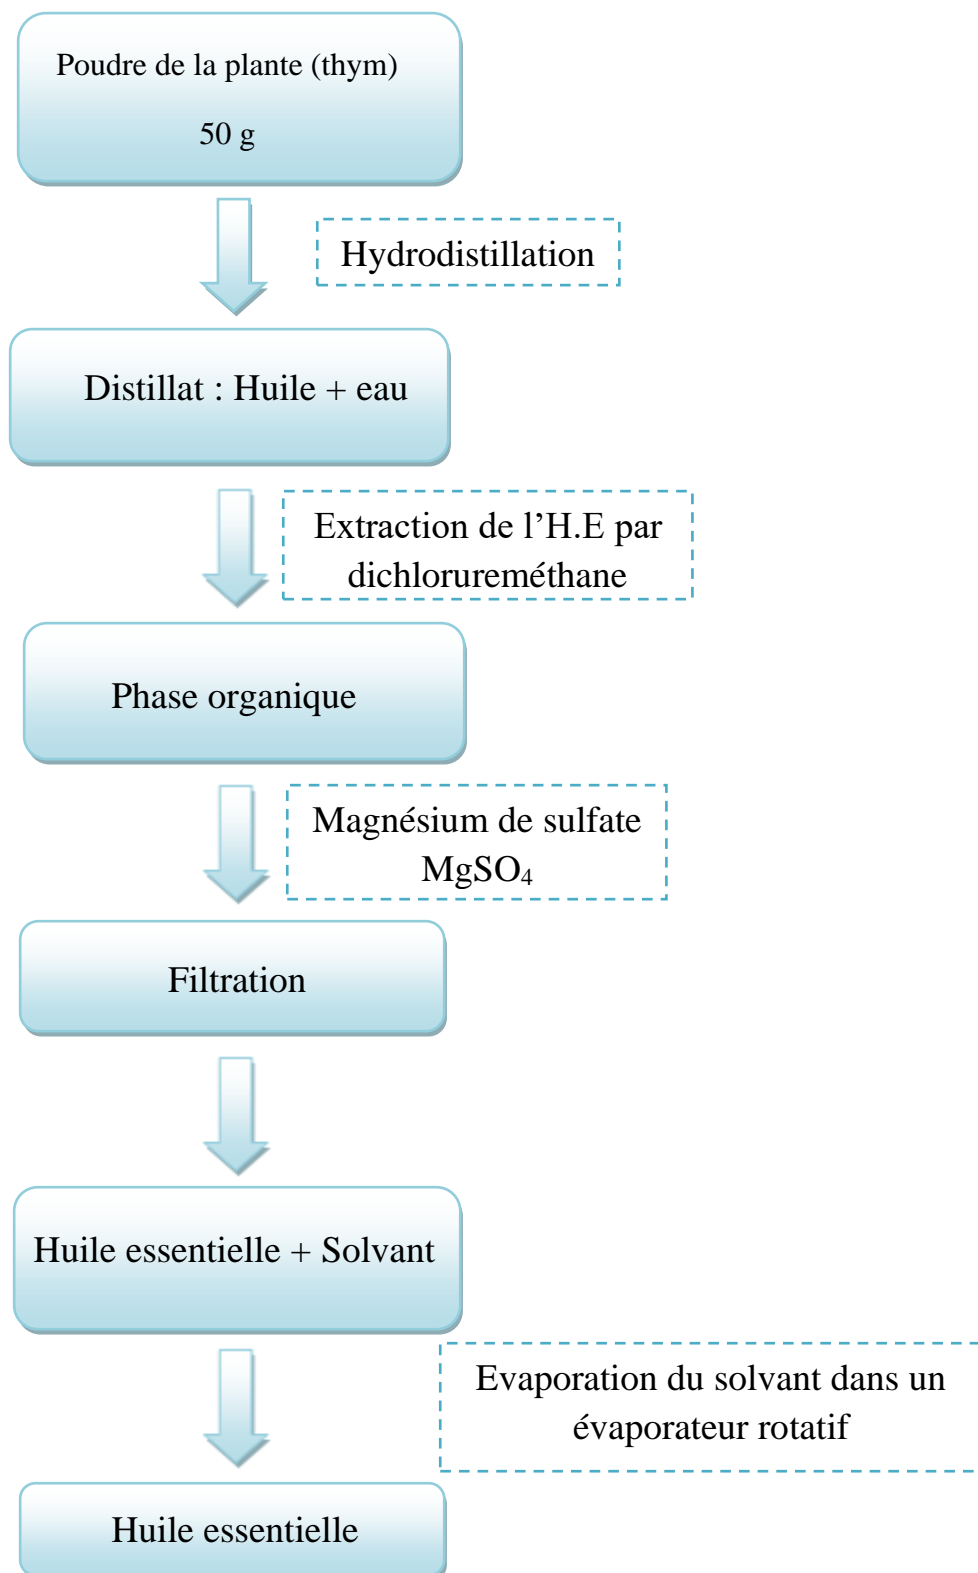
Poudre de la plante (thym)

50 g

Hydrodistillation

Distillat : Huile + eau

Extraction de l’H.E par dichlorureméthane

Phase organique

Magnésium de sulfate $MgSO_4$

Filtration

Huile essentielle + Solvant

Evaporation du solvant dans un évaporateur rotatif

Huile essentielle